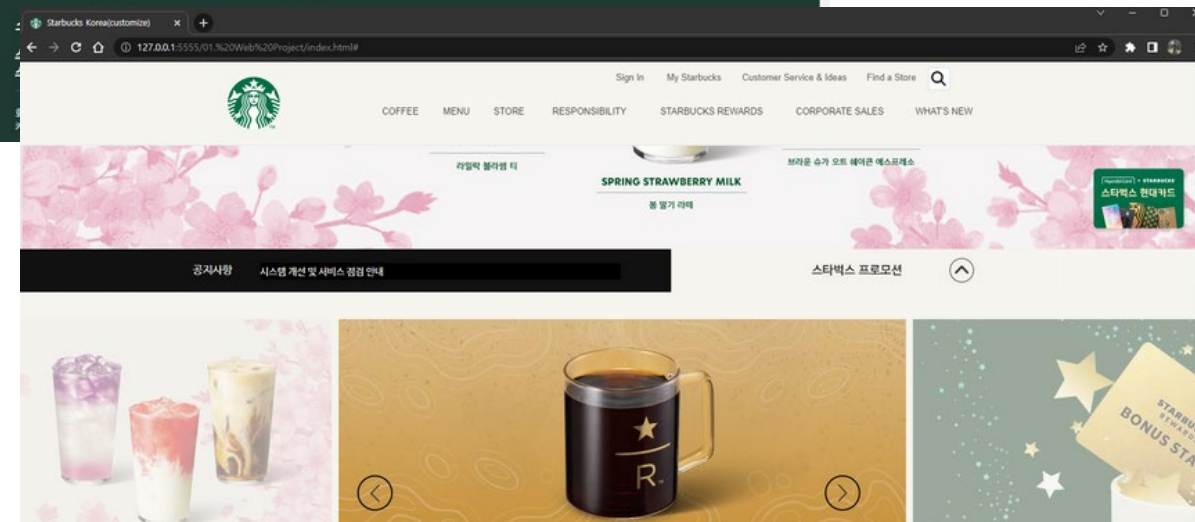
Starbucks Korea(customize)

127.0.0.1:5555/01.%20Web%20Project/index.html#

Sign In My Starbucks Customer Service & Ideas Find a Store

COFFEE MENU STORE RESPONSIBILITY STARBUCKS REWARDS CORPORATE SALES WHAT'S NEW

라일락 블라썸 티

SPRING STRAWBERRY MILK

봄 딸기 라떼

브라운 슈가 오트 쉐이큰 에스프레소

스타벅스 현대카드

공지사항 시스템 개선 및 서비스 점검 안내

스타벅스 프로모션

R

STARBUCKS REWARDS BONUS STA